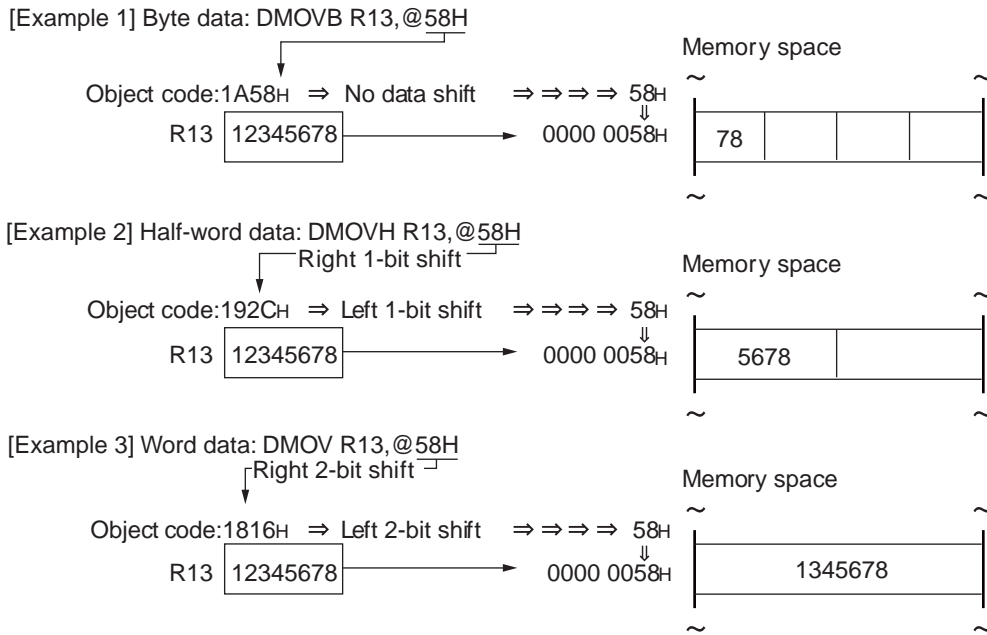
[Example 1] Byte data: DMOVB R13,@58H

Object code:1A58H ⇒ No data shift ⇒ ⇒ ⇒ ⇒ 58H

R13 12345678

0000 0058H

Memory space

78

[Example 2] Half-word data: DMOVH R13,@58H

Right 1-bit shift

Object code:192CH ⇒ Left 1-bit shift ⇒ ⇒ ⇒ ⇒ 58H

R13 12345678

0000 0058H

Memory space

5678

[Example 3] Word data: DMOV R13,@58H

Right 2-bit shift

Object code:1816H ⇒ Left 2-bit shift ⇒ ⇒ ⇒ ⇒ 58H

R13 12345678

0000 0058H

Memory space

1345678